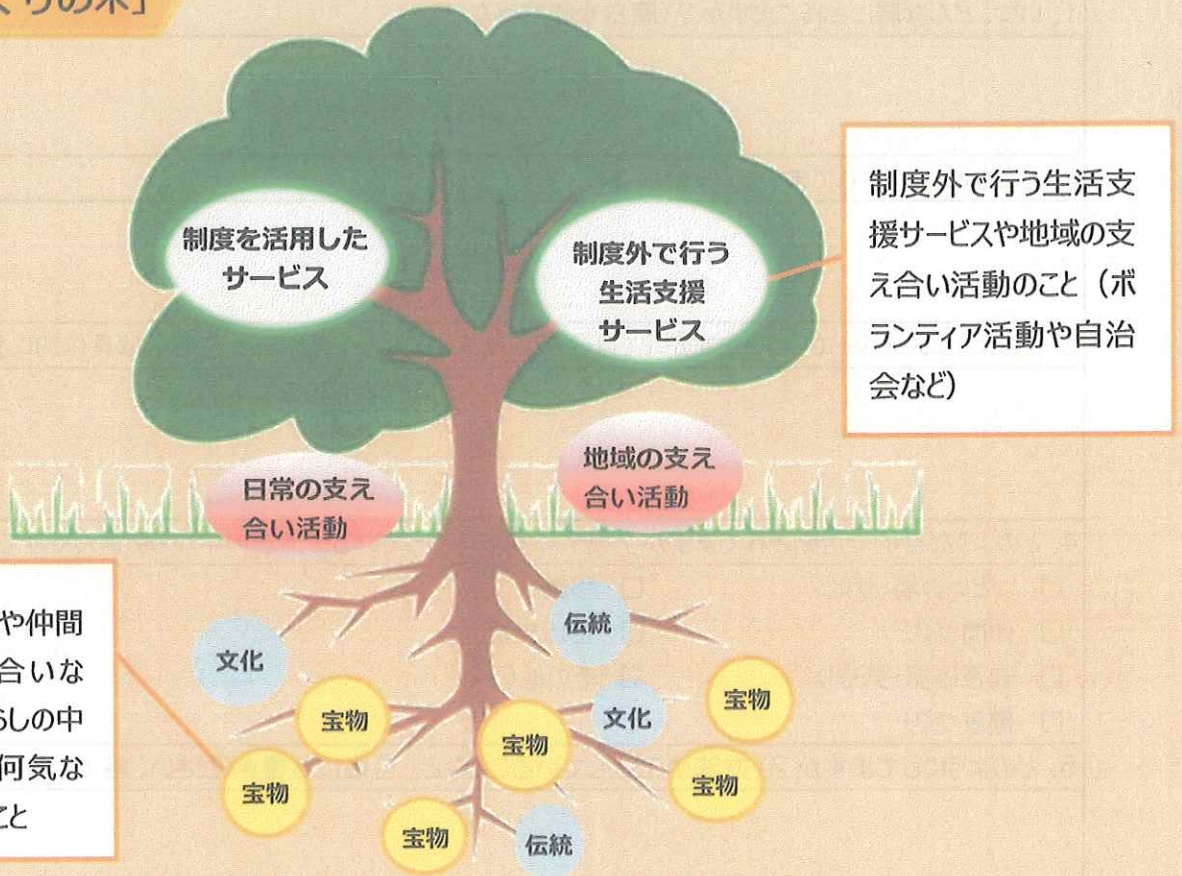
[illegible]りの木」

制度を活用したサービス

制度外で行う生活支援サービス

制度外で行う生活支援サービスや地域の支え合い活動のこと（ボランティア活動や自治会など）

日常の支え合い活動

地域の支え合い活動

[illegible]や仲間 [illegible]合いな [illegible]らしの中 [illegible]何気な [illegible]こと

伝統

文化

宝物

宝物

文化

宝物

宝物

宝物

宝物

伝統